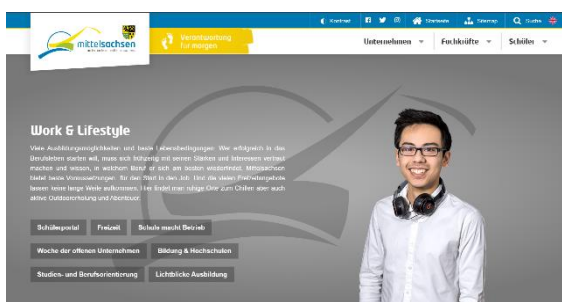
mittelsachsen

Verantwortung für morgen

Kontrast Startseite Sitemap Suche

Unternehmen Fachkräfte Schüler

Work & Lifestyle

Viele Ausbildungsmöglichkeiten und beste Lebensbedingungen: Wer erfolgreich in das Berufsleben starten will, muss sich frühzeitig mit seinen Stärken und Interessen vertraut machen und wissen, in welchem Beruf er sich am besten wiederfindet. Mittelsachsen bietet beste Voraussetzungen: für den Start in den Job. Und die dafür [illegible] lassen keine lange Weile aufkommen. Hier findet man ruhige Orte zum Chillen aber auch aktive Outdoorerholung und Abenteuer.

Schülerportal
Freizeit
Schule macht Betrieb
Woche der offenen Unternehmen
Bildung & Hochschulen
Studien- und Berufsorientierung
Lichtblicke Ausbildung